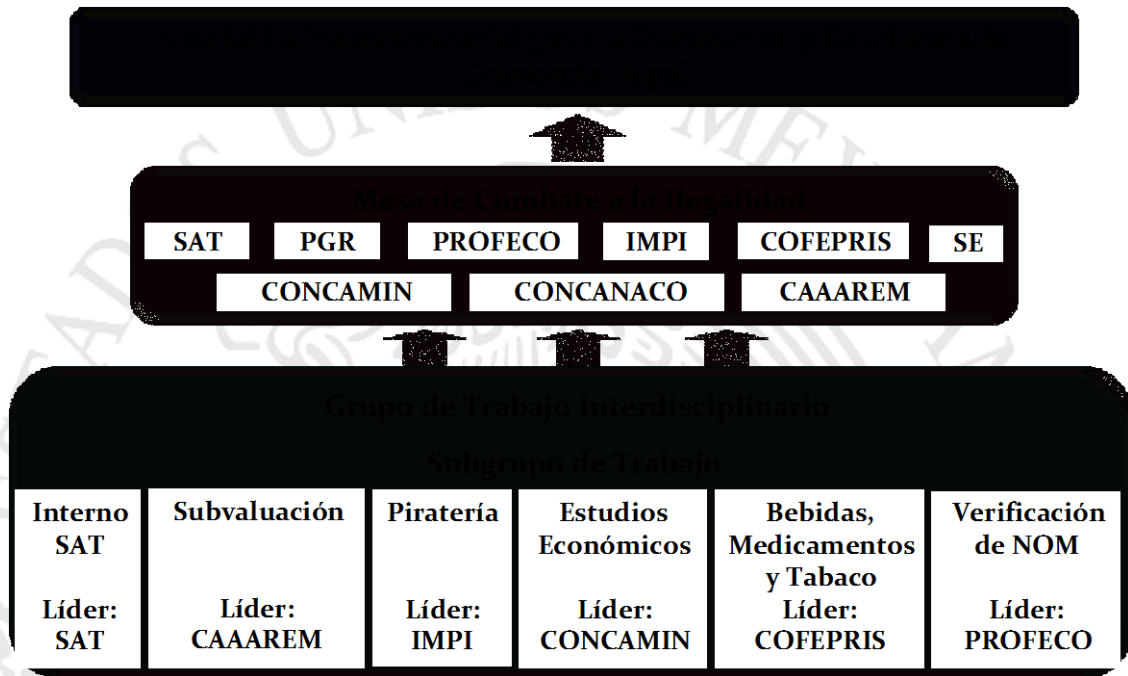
Comisión Intersecretarial para la Prevención y Combate a la Economía Ilegal

Mesa de Combate a la Ilegalidad

SAT PGR PROFECO IMPI COFEPRIS SE

CONCAMIN CONCANACO CAAAREM

Grupo de Trabajo Interdisciplinario

Subgrupo de Trabajo

| Interno SAT Líder: SAT | Subvaluación Líder: CAAAREM | Piratería Líder: IMPI | Estudios Económicos Líder: CONCAMIN | Bebidas, Medicamentos y Tabaco Líder: COFEPRIS | Verificación de NOM Líder: PROFECO |
|---|---|---|---|---|---|